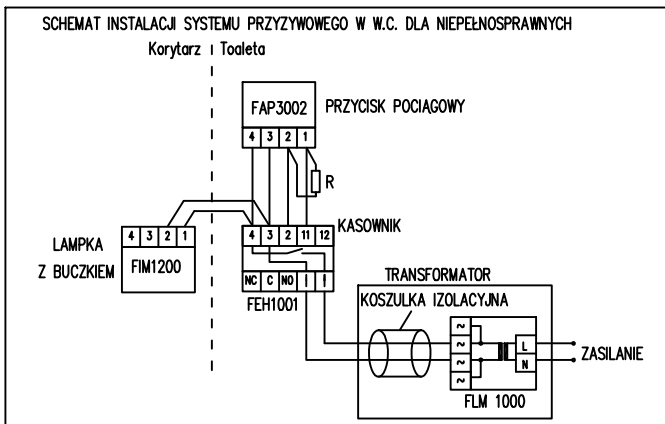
SCHEMAT INSTALACJI SYSTEMU PRZYZYWOWEGO W W.C. DLA NIEPEŁNOSPRAWNYCH

Korytarz | Toaleta

FAP3002

PRZYCISK POCIĄGOWY

4 3 2 1

R

LAMPKA Z BUCZKIEM

4 3 2 1

FIM1200

4 3 2 11 12

KASOWNIK

NC C NO

FEH1001

TRANSFORMATOR

KOSZULKA IZOLACYJNA

~ ~ ~ ~

L N

ZASILANIE

FLM 1000